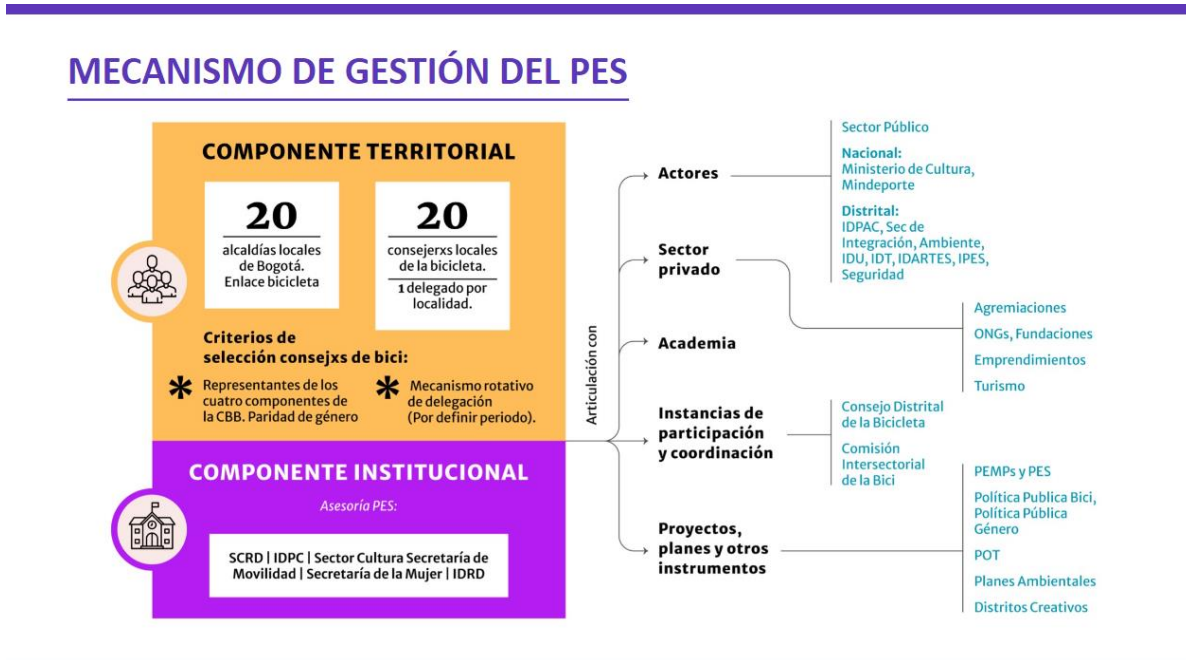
MECANISMO DE GESTIÓN DEL PES

COMPONENTE TERRITORIAL

20
alcaldías locales de Bogotá. Enlace bicicleta

20
consejerxs locales de la bicicleta.
1 delegado por localidad.

Criterios de selección consejxs de bici:

* Representantes de los cuatro componentes de la CBB. Paridad de género

* Mecanismo rotativo de delegación (Por definir periodo).

COMPONENTE INSTITUCIONAL

Asesoría PES:

SCRD | IDPC | Sector Cultura Secretaría de Movilidad | Secretaría de la Mujer | IDRD

Articulación con

Actores

Sector privado

Academia

Instancias de participación y coordinación

Proyectos, planes y otros instrumentos

Sector Público

Nacional:
Ministerio de Cultura, Mindeporte

Distrital:
IDPAC, Sec de Integración, Ambiente, IDU, IDT, IDARTES, IPES, Seguridad

Agremiaciones

ONGs, Fundaciones

Emprendimientos

Turismo

Consejo Distrital de la Bicicleta

Comisión Intersectorial de la Bici

PEMPs y PES

Política Publica Bici, Política Pública Género

POT

Planes Ambientales

Distritos Creativos